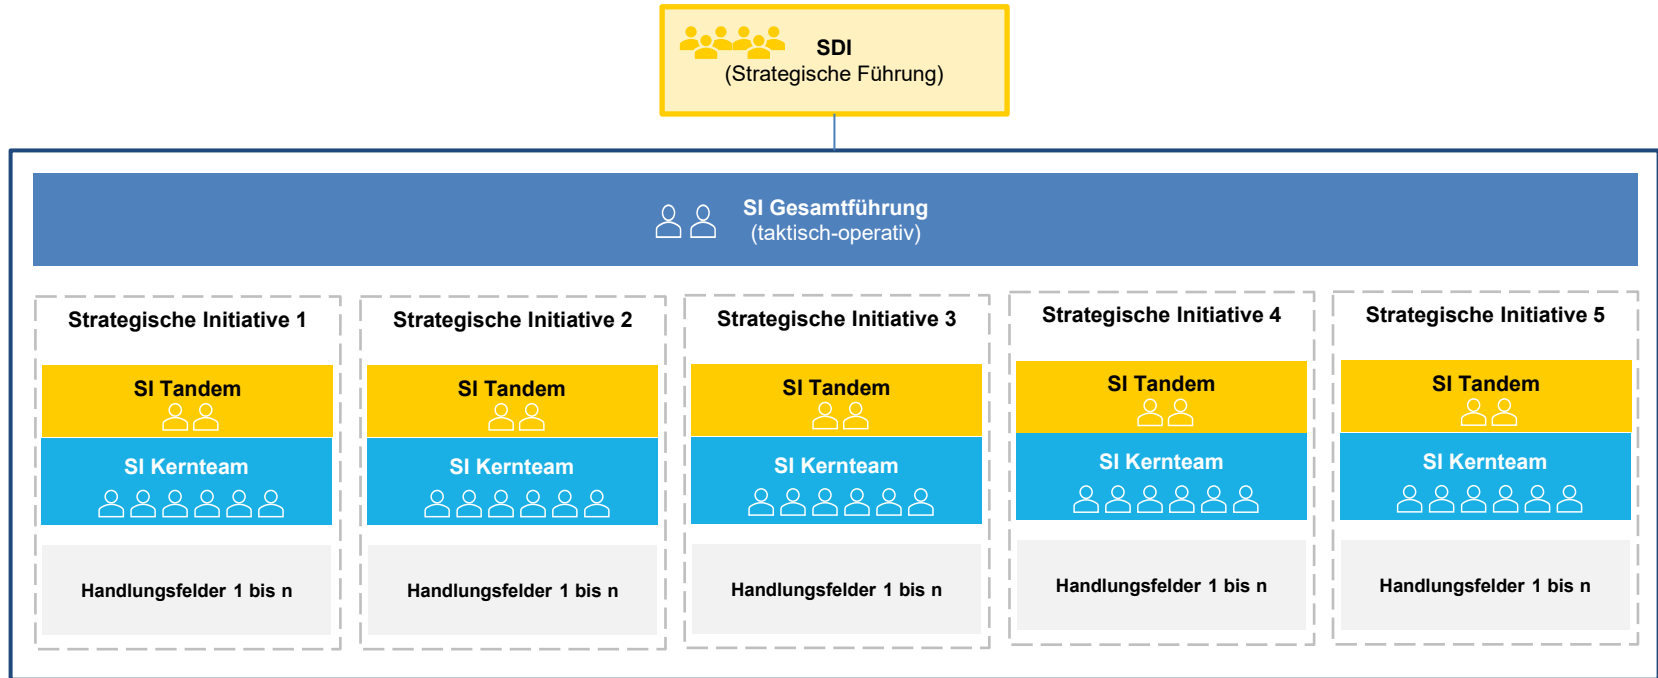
SDI
(Strategische Führung)

SI Gesamtführung
(taktisch-operativ)

Strategische Initiative 1

SI Tandem

SI Kernteam

Handlungsfelder 1 bis n

Strategische Initiative 2

SI Tandem

SI Kernteam

Handlungsfelder 1 bis n

Strategische Initiative 3

SI Tandem

SI Kernteam

Handlungsfelder 1 bis n

Strategische Initiative 4

SI Tandem

SI Kernteam

Handlungsfelder 1 bis n

Strategische Initiative 5

SI Tandem

SI Kernteam

Handlungsfelder 1 bis n